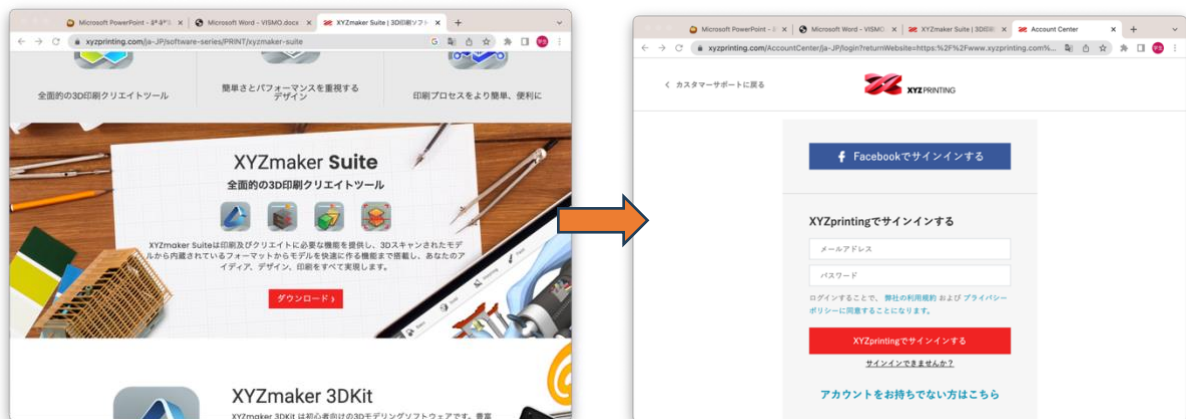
Microsoft PowerPoint - ﾊﾟﾜﾎﾟ
Microsoft Word - VISMO.docx
XYZmaker Suite | 3D印刷ソフト
xyzprinting.com/ja-JP/software-series/PRINT/xyzmaker-suite

全面的の3D印刷クリエイトツール
簡単さとパフォーマンスを重視するデザイン
印刷プロセスをより簡単、便利に

XYZmaker Suite
全面的の3D印刷クリエイトツール

XYZmaker Suiteは印刷及びクリエイトに必要な機能を提供し、3Dスキャンされたモデルから内蔵されているフォーマットからモデルを快速に作る機能まで搭載し、あなたのアイディア、デザイン、印刷をすべて実現します。

ダウンロード ›

XYZmaker 3DKit
XYZmaker 3DKit は初心者向けの3Dモデリングソフトウェアです。

Microsoft PowerPoint - ﾊﾟ
Microsoft Word - VISMO
XYZmaker Suite | 3D印
Account Center
xyzprinting.com/AccountCenter/ja-JP/login?returnWebsite=https:%2F%2Fwww.xyzprinting.com%...

‹ カスタマーサポートに戻る
XYZPRINTING

Facebookでサインインする

XYZprintingでサインインする
メールアドレス
パスワード
ログインすることで、弊社の利用規約 および プライバシーポリシーに同意することになります。
XYZprintingでサインインする
サインインできませんか?
アカウントをお持ちでない方はこちら